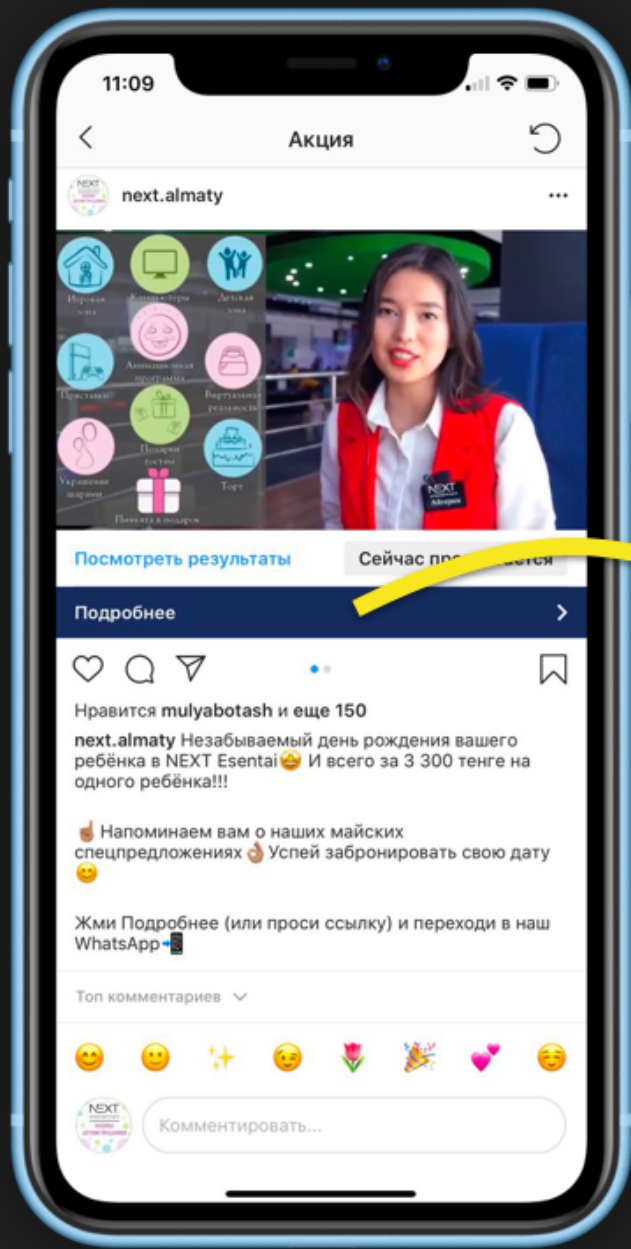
11:09

Акция

next.almaty

Игровая зона

Компьютеры

Детская зона

Анимационная программа

Приставки

Виртуальная реальность

Подарки гостям

Украшение шарами

Торт

Пиньята в подарок

NEXT
Айгерим

Посмотреть результаты

Сейчас про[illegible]ается

Подробнее

Нравится mulyabotash и еще 150

next.almaty Незабываемый день рождения вашего ребёнка в NEXT Esentai😩 И всего за 3 300 тенге на одного ребёнка!!!

☝️Напоминаем вам о наших майских спецпредложениях👌 Успей забронировать свою дату😊

Жми Подробнее (или проси ссылку) и переходи в наш WhatsApp📲

Топ комментариев

Комментировать...